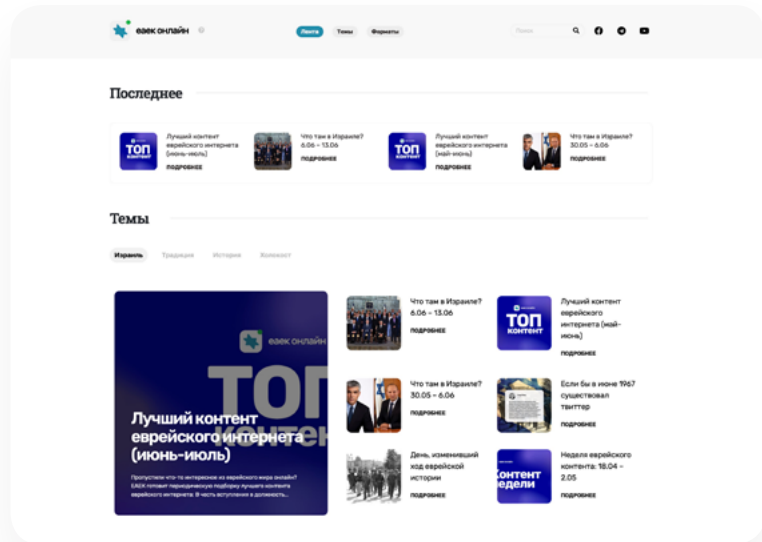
еаек онлайн

Лента Темы Форматы

Поиск

Последнее

ТОП контент
Лучший контент еврейского интернета (июнь-июль)
ПОДРОБНЕЕ

Что там в Израиле? 6.06 – 13.06
ПОДРОБНЕЕ

ТОП контент
Лучший контент еврейского интернета (май-июнь)
ПОДРОБНЕЕ

Что там в Израиле? 30.05 – 6.06
ПОДРОБНЕЕ

Темы

Израиль Традиция История Холокост

еаек онлайн
ТОП контент
Лучший контент еврейского интернета (июнь-июль)
Пропустили что-то интересное из еврейского мира онлайн? ЕАЕК готовит периодическую подборку лучшего контента еврейского интернета. В честь вступления в должность...

Что там в Израиле? 6.06 – 13.06
ПОДРОБНЕЕ

ТОП контент
Лучший контент еврейского интернета (май-июнь)
ПОДРОБНЕЕ

Что там в Израиле? 30.05 – 6.06
ПОДРОБНЕЕ

Если бы в июне 1967 существовал твиттер
ПОДРОБНЕЕ

День, изменивший ход еврейской истории
ПОДРОБНЕЕ

Контент недели
Неделя еврейского контента: 18.04 – 2.05
ПОДРОБНЕЕ